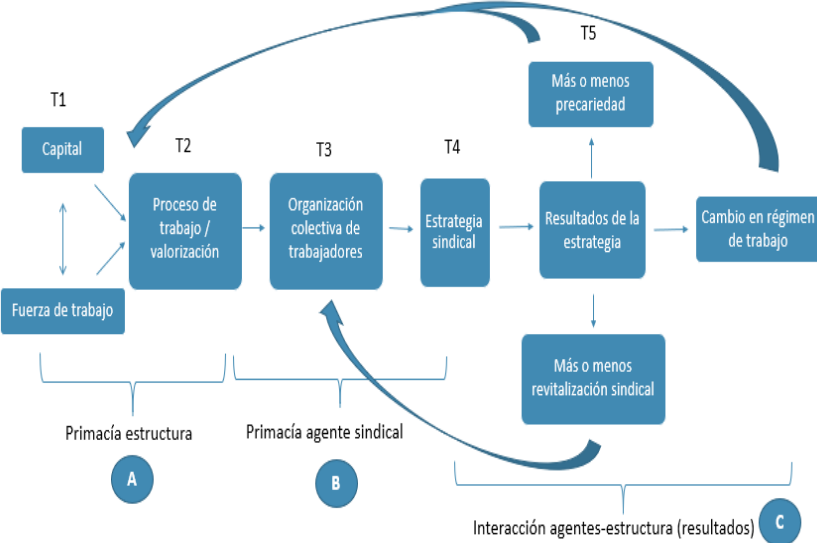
T5

Más o menos precariedad

T1

Capital

T2

T3

T4

Proceso de trabajo / valorización

Organización colectiva de trabajadores

Estrategia sindical

Resultados de la estrategia

Cambio en régimen de trabajo

Fuerza de trabajo

Más o menos revitalización sindical

Primacía estructura

Primacía agente sindical

A

B

Interacción agentes-estructura (resultados)

C